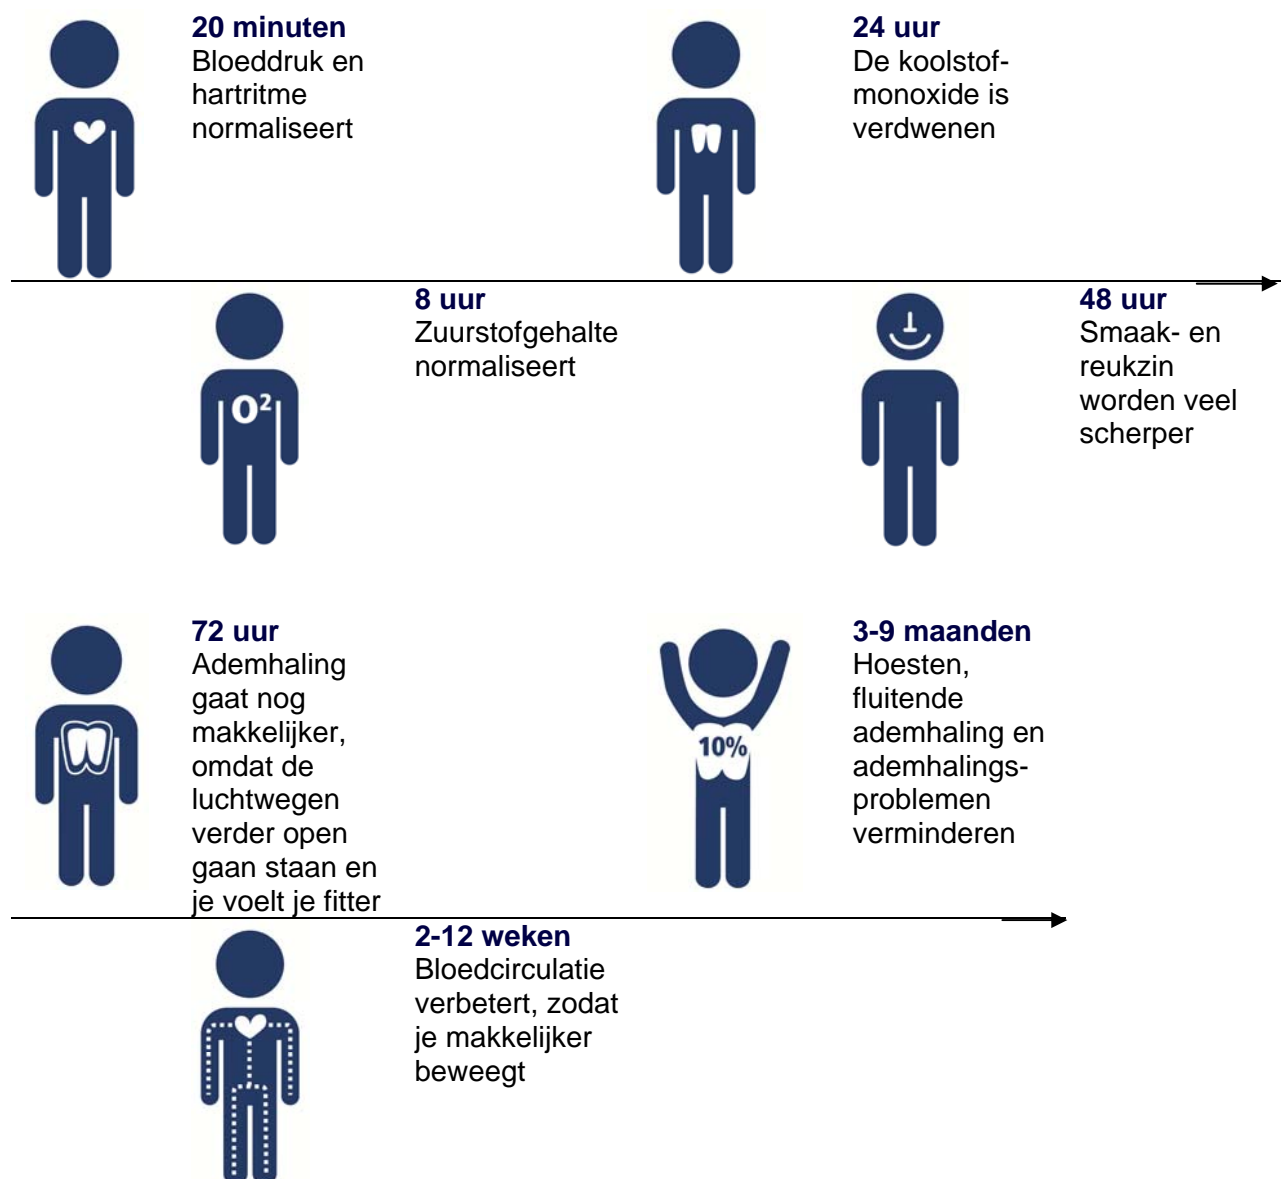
20 minuten
Bloeddruk en hartritme normaliseert

24 uur
De koolstofmonoxide is verdwenen

$O^2$

8 uur
Zuurstofgehalte normaliseert

48 uur
Smaak- en reukzin worden veel scherper

72 uur
Ademhaling gaat nog makkelijker, omdat de luchtwegen verder open gaan staan en je voelt je fitter

10%

3-9 maanden
Hoesten, fluitende ademhaling en ademhalingsproblemen verminderen

2-12 weken
Bloedcirculatie verbetert, zodat je makkelijker beweegt